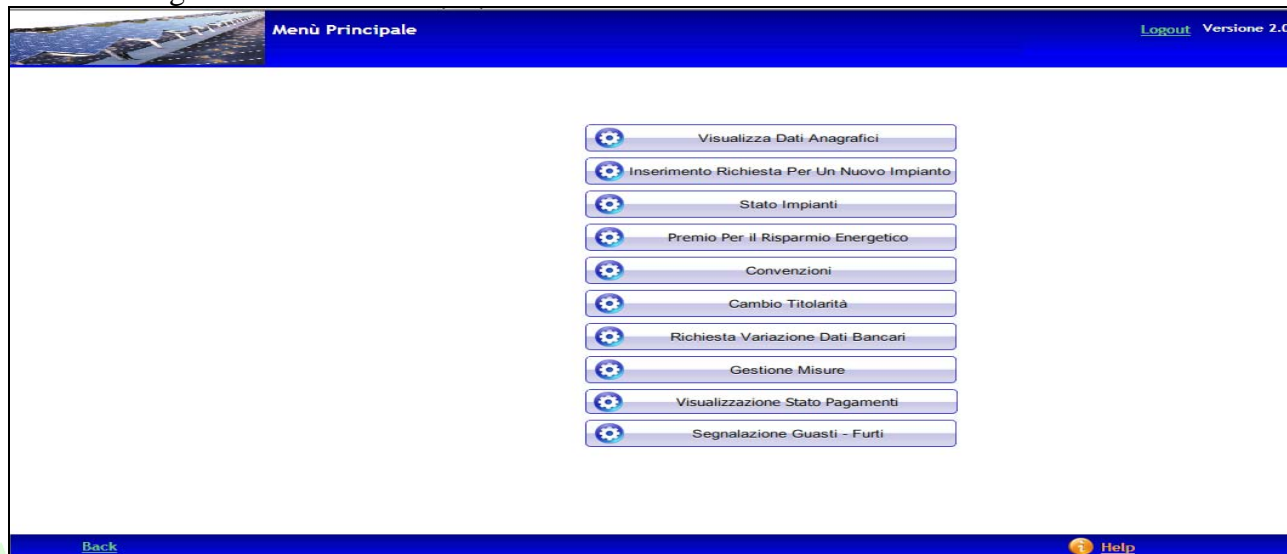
Menù Principale

Logout Versione 2.0

Visualizza Dati Anagrafici

Inserimento Richiesta Per Un Nuovo Impianto

Stato Impianti

Premio Per il Risparmio Energetico

Convenzioni

Cambio Titolarità

Richiesta Variazione Dati Bancari

Gestione Misure

Visualizzazione Stato Pagamenti

Segnalazione Guasti - Furti

Back

Help